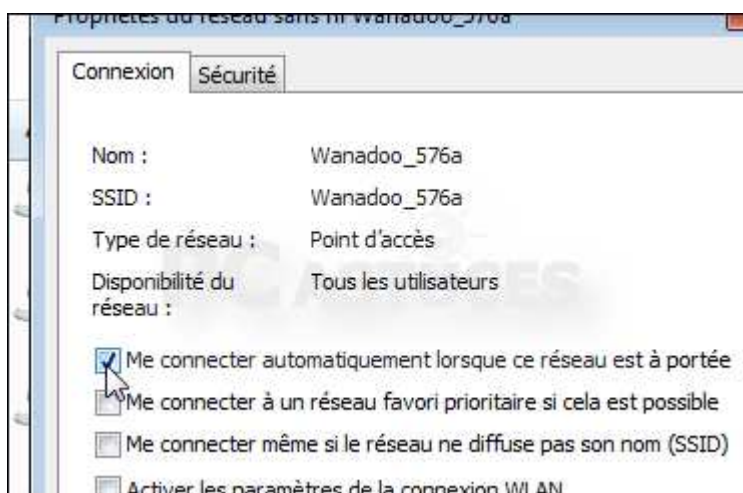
Propriétés du réseau sans fil Wanadoo_576a

Connexion | Sécurité

Nom : Wanadoo_576a

SSID : Wanadoo_576a

Type de réseau : Point d'accès

Disponibilité du réseau : Tous les utilisateurs

PC ASTUCES

Me connecter automatiquement lorsque ce réseau est à portée

Me connecter à un réseau favori prioritaire si cela est possible

Me connecter même si le réseau ne diffuse pas son nom (SSID)

Activer les paramètres de la connexion WLAN